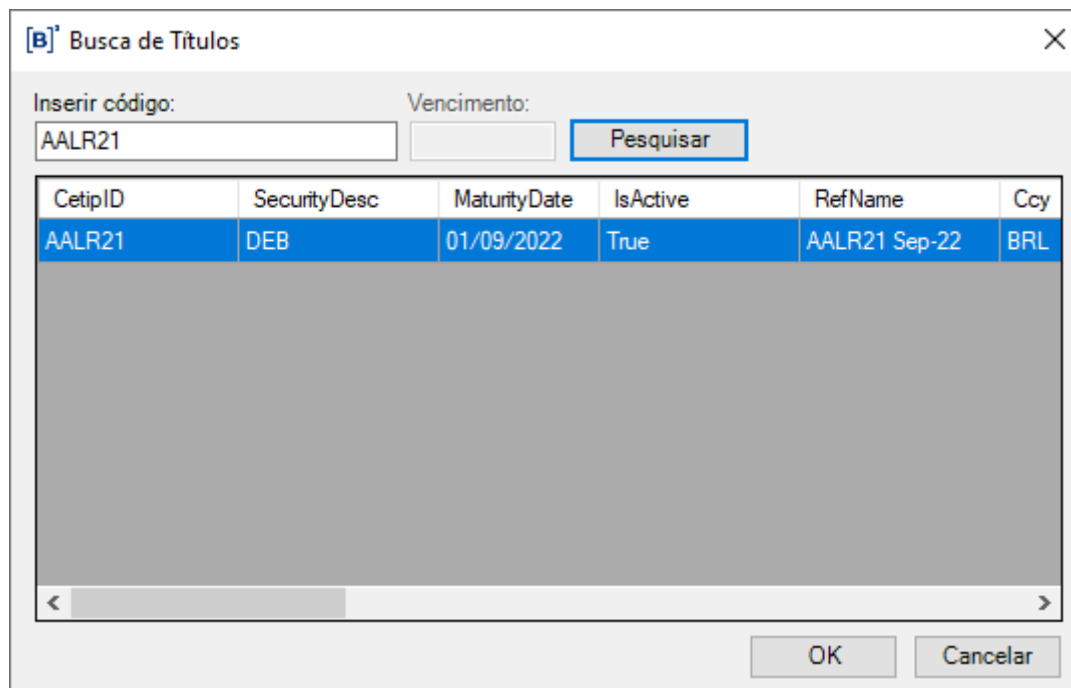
[B]³ Busca de Títulos

Inserir código:
AALR21

Vencimento:

Pesquisar

| CetipID | SecurityDesc | MaturityDate | IsActive | RefName | Ccy |
|---|---|---|---|---|---|
| AALR21 | DEB | 01/09/2022 | True | AALR21 Sep-22 | BRL |

OK
Cancelar